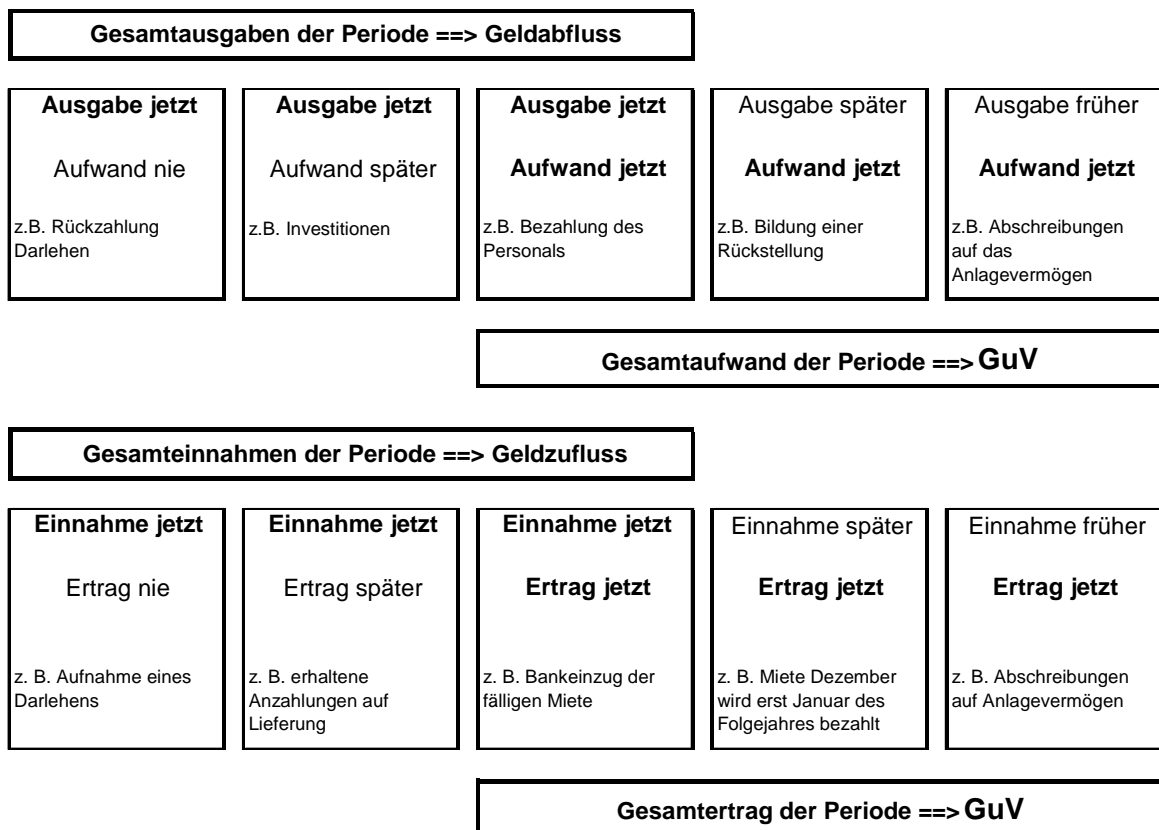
Gesamtausgaben der Periode ==> Geldabfluss

Ausgabe jetzt

Aufwand nie

z.B. Rückzahlung Darlehen

Ausgabe jetzt

Aufwand später

z.B. Investitionen

Ausgabe jetzt

Aufwand jetzt

z.B. Bezahlung des Personals

Ausgabe später

Aufwand jetzt

z.B. Bildung einer Rückstellung

Ausgabe früher

Aufwand jetzt

z.B. Abschreibungen auf das Anlagevermögen

Gesamtaufwand der Periode ==> GuV

Gesamteinnahmen der Periode ==> Geldzufluss

Einnahme jetzt

Ertrag nie

z. B. Aufnahme eines Darlehens

Einnahme jetzt

Ertrag später

z. B. erhaltene Anzahlungen auf Lieferung

Einnahme jetzt

Ertrag jetzt

z. B. Bankeinzug der fälligen Miete

Einnahme später

Ertrag jetzt

z. B. Miete Dezember wird erst Januar des Folgejahres bezahlt

Einnahme früher

Ertrag jetzt

z. B. Abschreibungen auf Anlagevermögen

Gesamtertrag der Periode ==> GuV